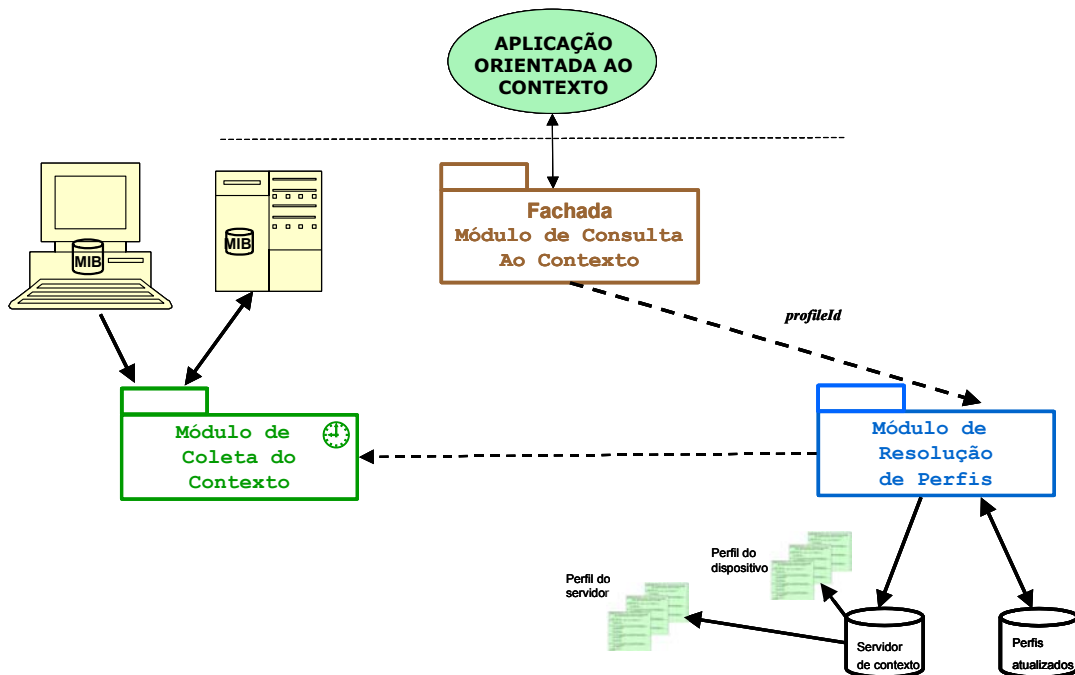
APLICAÇÃO ORIENTADA AO CONTEXTO

Fachada
Módulo de Consulta Ao Contexto

MIB

MIB

profileId

Módulo de Coleta do Contexto

Módulo de Resolução de Perfis

Perfil do dispositivo

Perfil do servidor

Servidor de contexto

Perfis atualizados